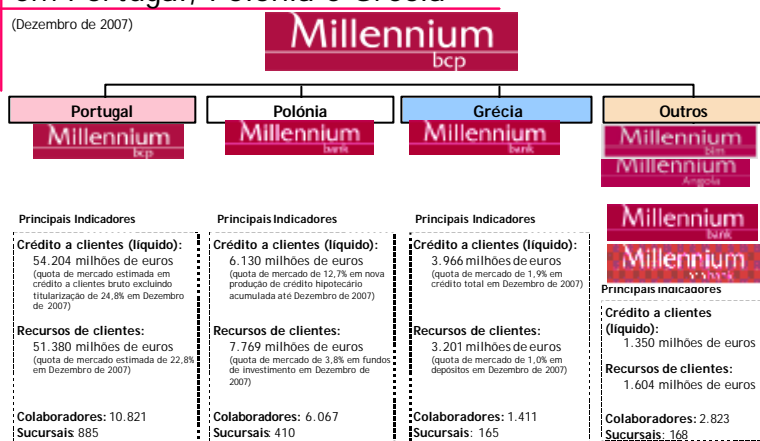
(Dezembro de 2007)

Millennium bcp

Portugal

Millennium bcp

Principais Indicadores

Crédito a clientes (líquido): 54.204 milhões de euros (quota de mercado estimada em crédito a clientes bruto excluindo titularização de 24,8% em Dezembro de 2007)

Recursos de clientes: 51.380 milhões de euros (quota de mercado estimada de 22,8% em Dezembro de 2007)

Colaboradores: 10.821
Sucursais: 885

Polónia

Millennium bank

Principais Indicadores

Crédito a clientes (líquido): 6.130 milhões de euros (quota de mercado de 12,7% em nova produção de crédito hipotecário acumulada até Dezembro de 2007)

Recursos de clientes: 7.769 milhões de euros (quota de mercado de 3,8% em fundos de investimento em Dezembro de 2007)

Colaboradores: 6.067
Sucursais: 410

Grécia

Millennium bank

Principais Indicadores

Crédito a clientes (líquido): 3.966 milhões de euros (quota de mercado de 1,9% em crédito total em Dezembro de 2007)

Recursos de clientes: 3.201 milhões de euros (quota de mercado de 1,0% em depósitos em Dezembro de 2007)

Colaboradores: 1.411
Sucursais: 165

Outros

Millennium bim

Millennium Angola

Millennium bank

Millennium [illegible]bank

Principais Indicadores

Crédito a clientes (líquido): 1.350 milhões de euros

Recursos de clientes: 1.604 milhões de euros

Colaboradores: 2.823
Sucursais: 168